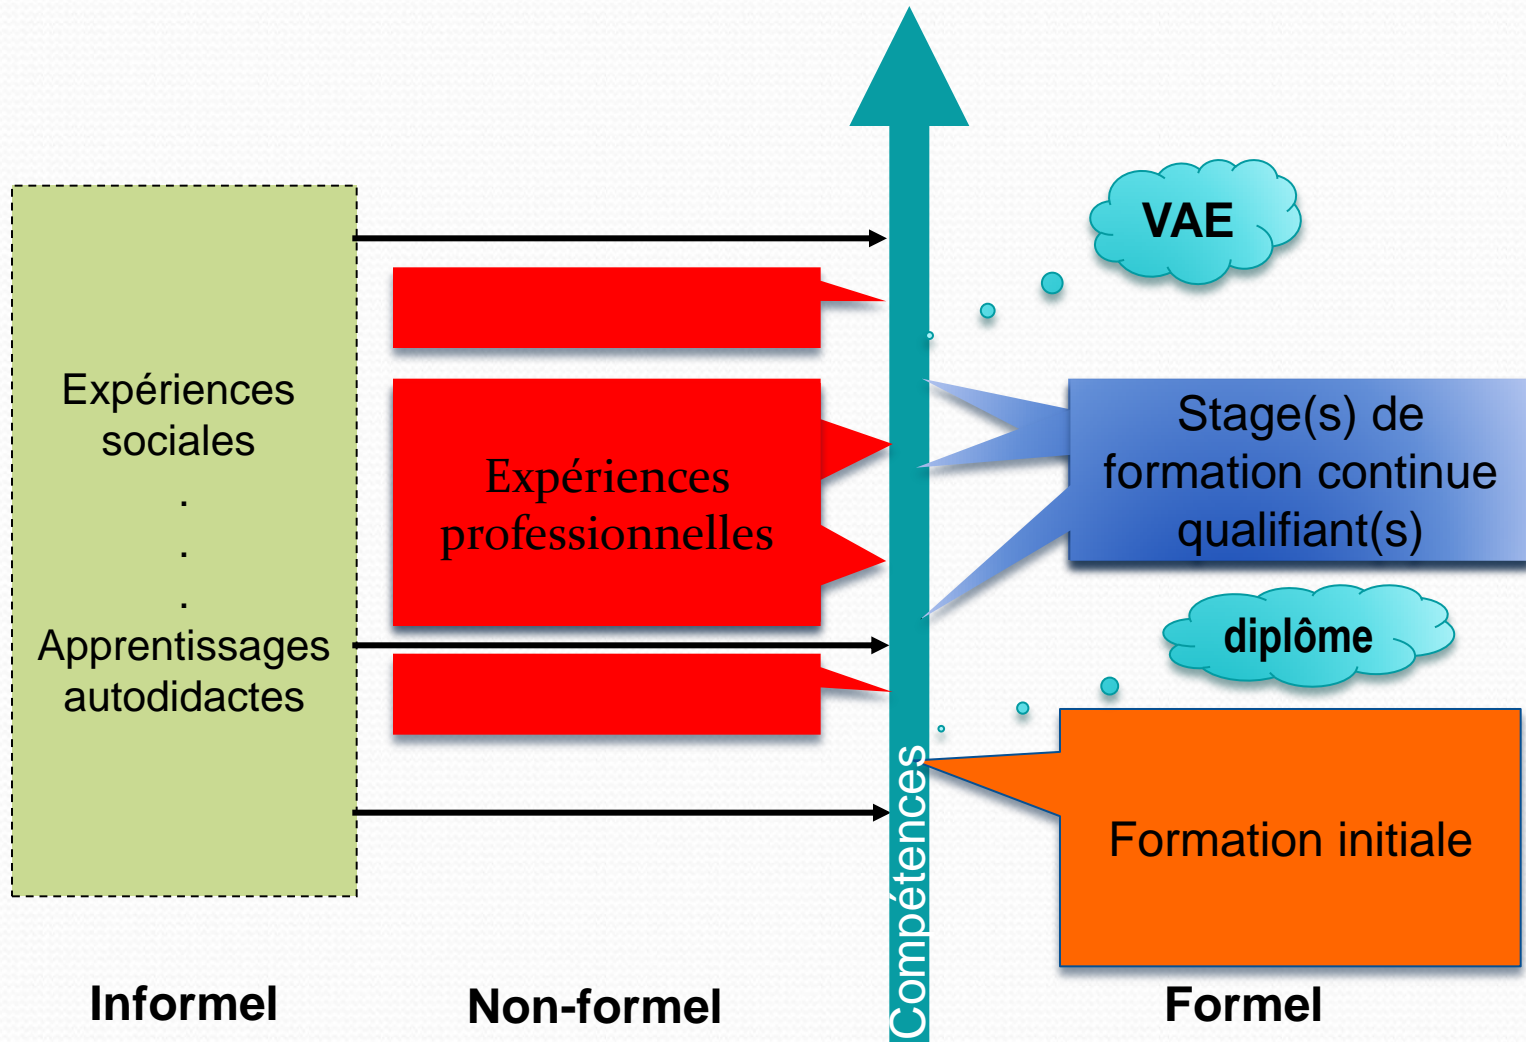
VAE

Expériences sociales
.
.
.
Apprentissages autodidactes

Expériences professionnelles

Stage(s) de formation continue qualifiant(s)

diplôme

Formation initiale

Compétences

Informel

Non-formel

Formel